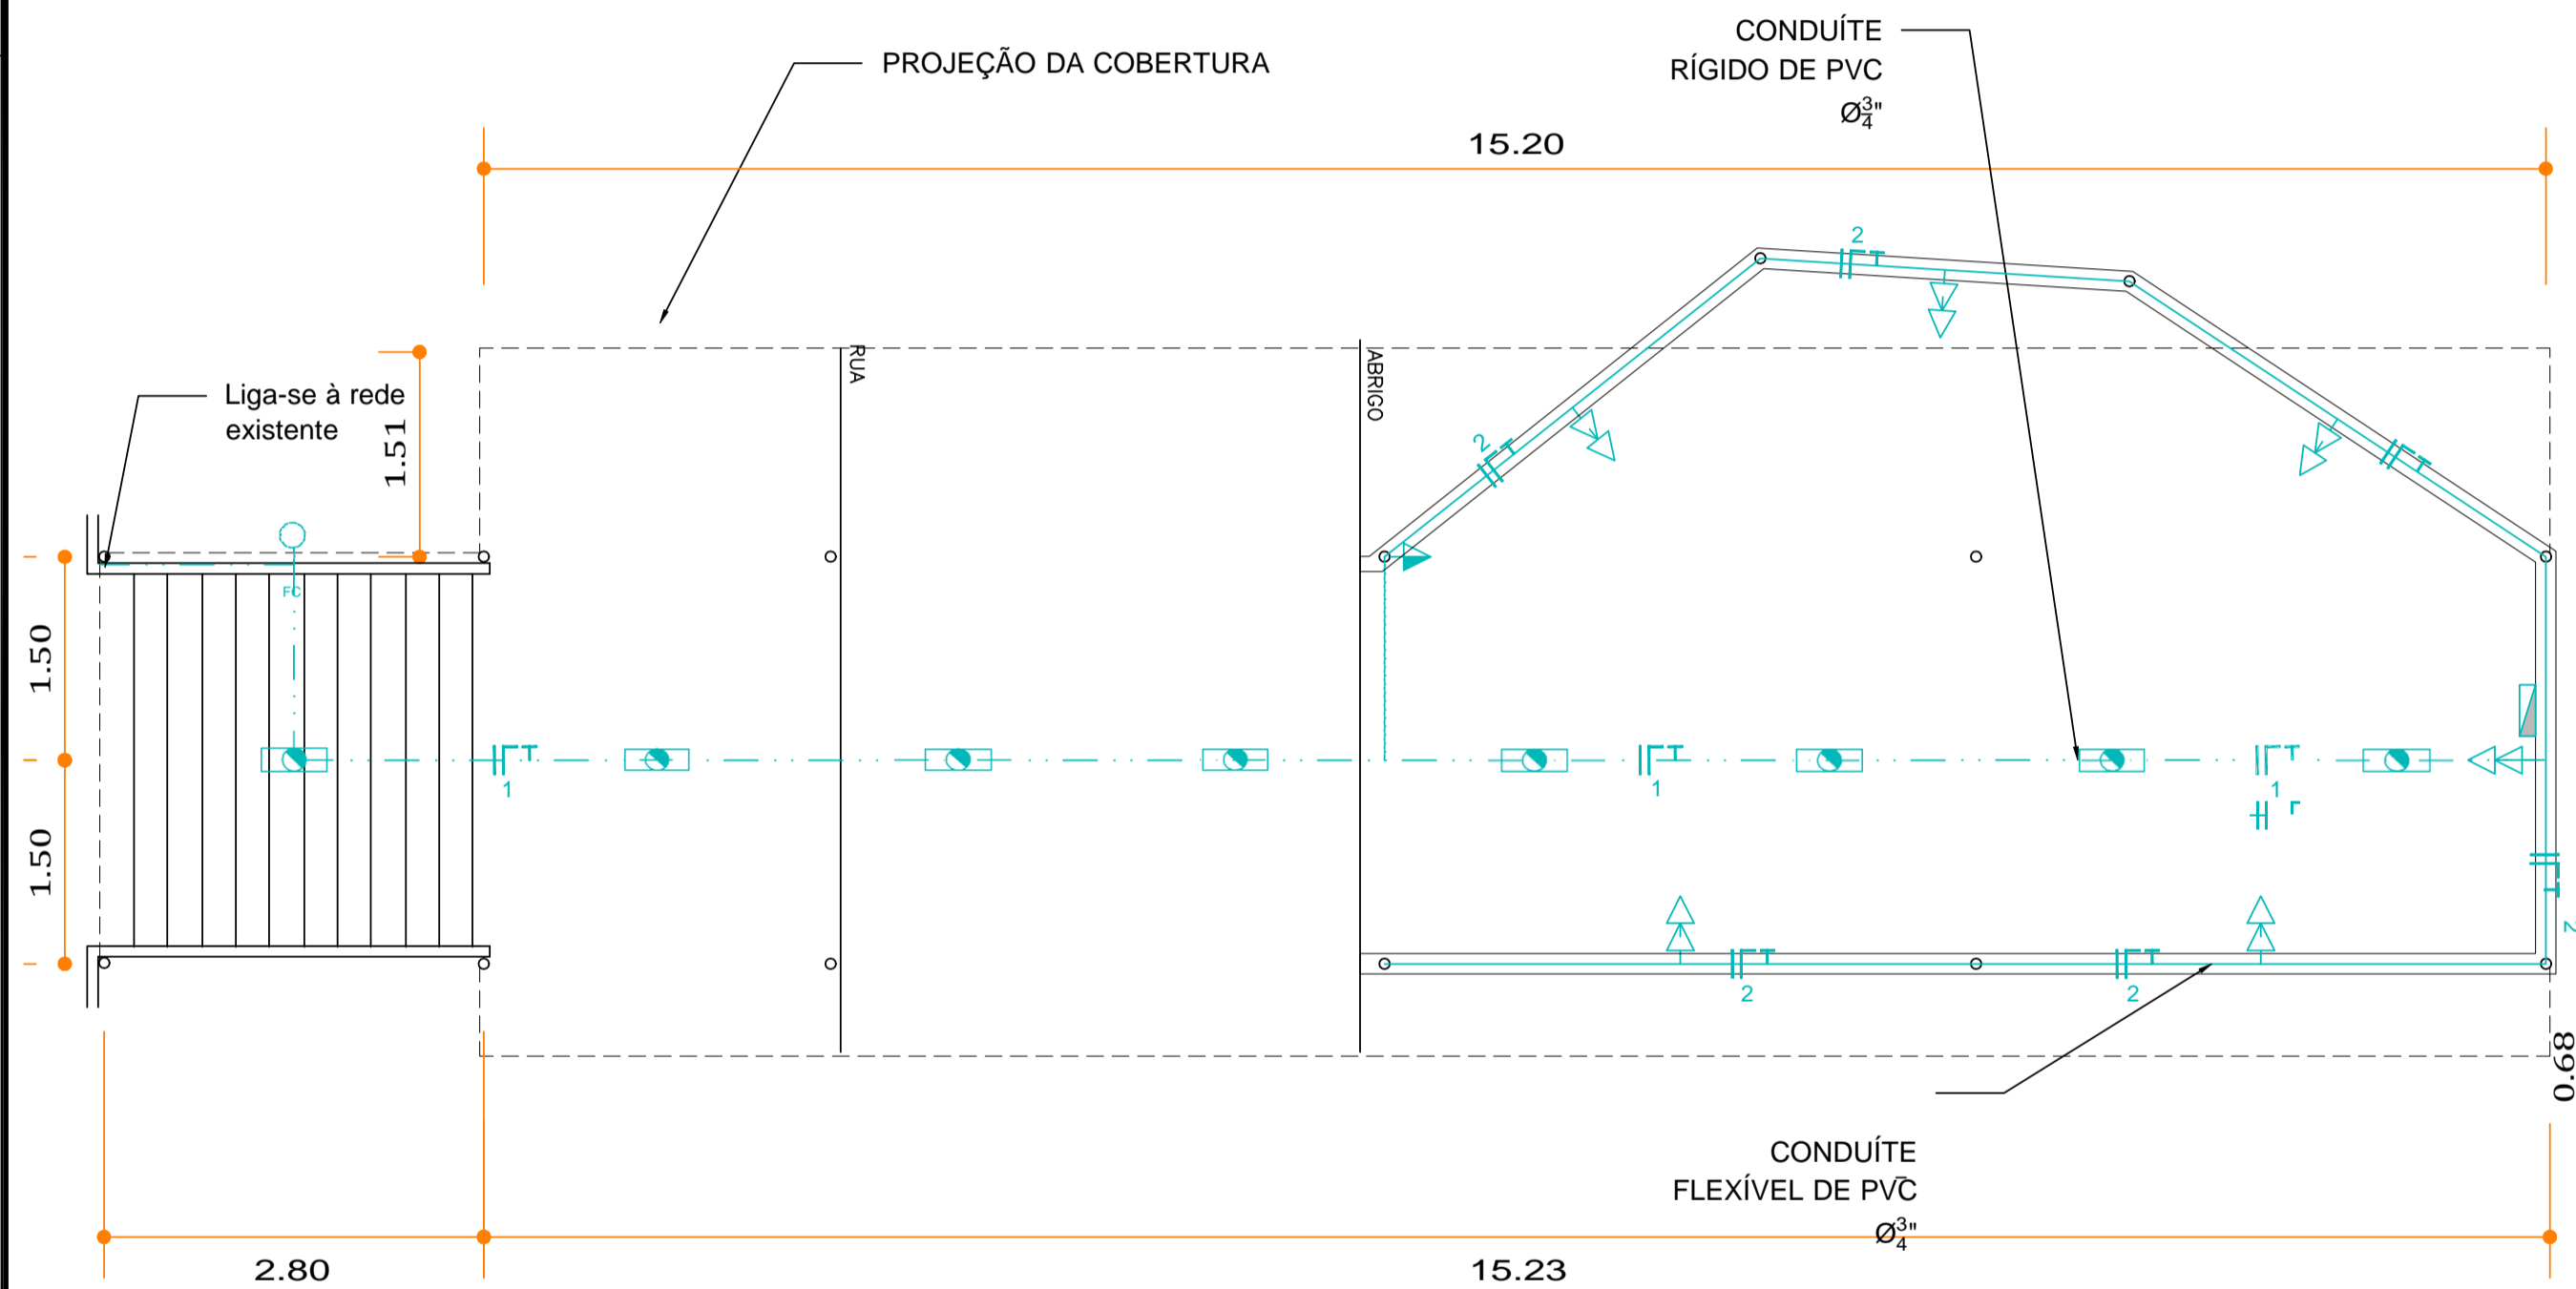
PROJEÇÃO DA COBERTURA

CONDUÍTE
RÍGIDO DE PVC
$Ø\frac{3}{4}$"

15.20

2

Liga-se à rede
existente

1.51

RUA

ABRIGO

2

FC

1.50

1.50

1

1

1

2

2

2

0.68

CONDUÍTE
FLEXÍVEL DE PVC
$Ø\frac{3}{4}$"

2.80

15.23